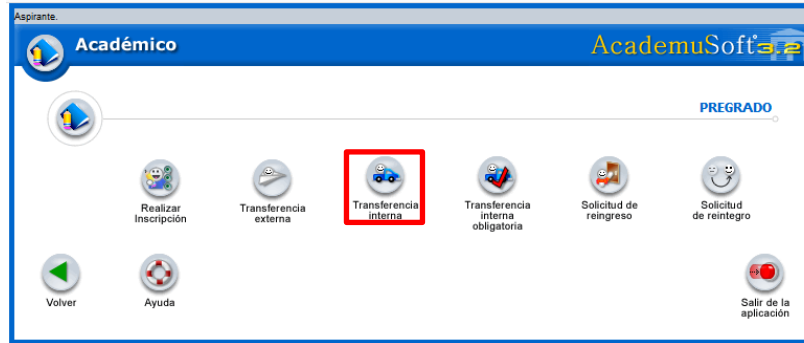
Aspirante.

Académico

AcademuSoft 3.2

PREGRADO

Realizar Inscripción

Transferencia externa

Transferencia interna

Transferencia interna obligatoria

Solicitud de reingreso

Solicitud de reintegro

Volver

Ayuda

Salir de la aplicación